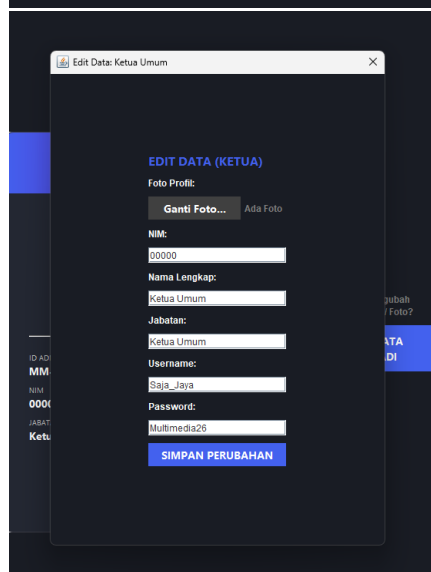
Edit Data: Ketua Umum

EDIT DATA (KETUA)

Foto Profil:

Ganti Foto...

Ada Foto

NIM:

00000

Nama Lengkap:

Ketua Umum

Jabatan:

Ketua Umum

Username:

Saja_Jaya

Password:

Multimedia26

SIMPAN PERUBAHAN

ID AD

MM

NIM

000

JABAT

Ketu

gubah

/ Foto?

ATA

DI